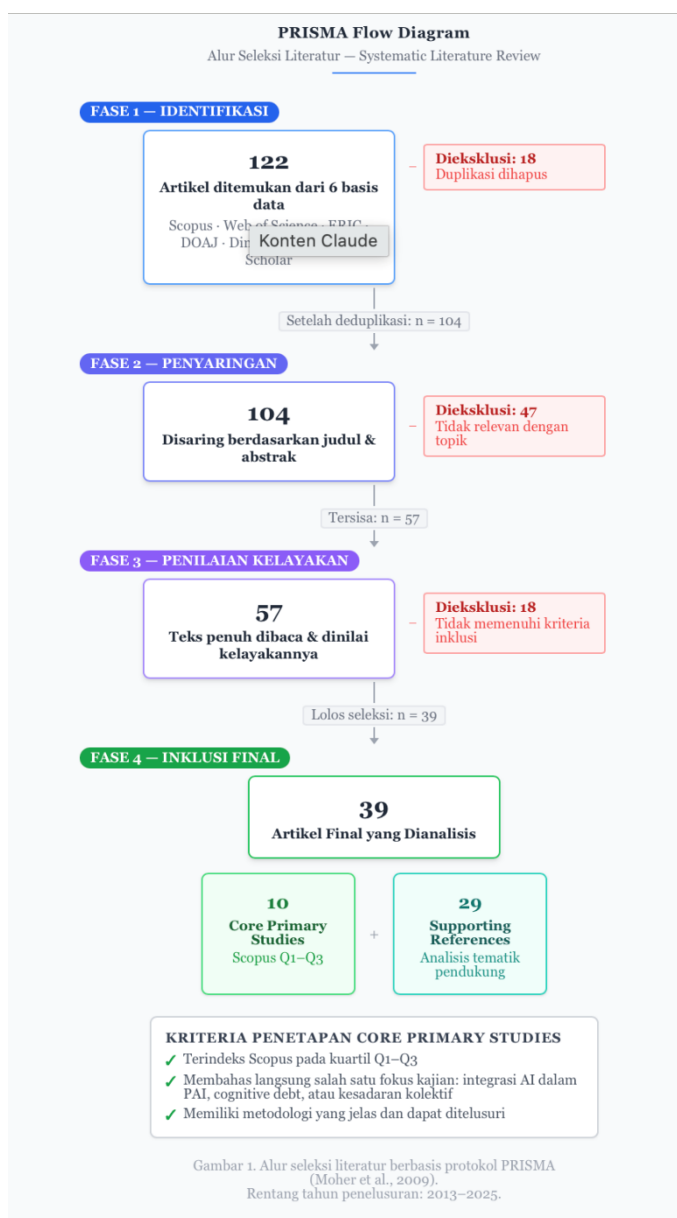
PRISMA Flow Diagram

Alur Seleksi Literatur — Systematic Literature Review

FASE 1 — IDENTIFIKASI

122

Artikel ditemukan dari 6 basis data

Scopus · Web of Science · ERIC · DOAJ · Din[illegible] Scholar

Konten Claude

–

Dieksklusi: 18

Duplikasi dihapus

Setelah deduplikasi: n = 104

FASE 2 — PENYARINGAN

104

Disaring berdasarkan judul & abstrak

–

Dieksklusi: 47

Tidak relevan dengan topik

Tersisa: n = 57

FASE 3 — PENILAIAN KELAYAKAN

57

Teks penuh dibaca & dinilai kelayakannya

–

Dieksklusi: 18

Tidak memenuhi kriteria inklusi

Lolos seleksi: n = 39

FASE 4 — INKLUSI FINAL

39

Artikel Final yang Dianalisis

10

Core Primary Studies

Scopus Q1–Q3

+

29

Supporting References

Analisis tematik pendukung

KRITERIA PENETAPAN CORE PRIMARY STUDIES

✓ Terindeks Scopus pada kuartil Q1–Q3

✓ Membahas langsung salah satu fokus kajian: integrasi AI dalam PAI, cognitive debt, atau kesadaran kolektif

✓ Memiliki metodologi yang jelas dan dapat ditelusuri

Gambar 1. Alur seleksi literatur berbasis protokol PRISMA (Moher et al., 2009).

Rentang tahun penelusuran: 2013–2025.